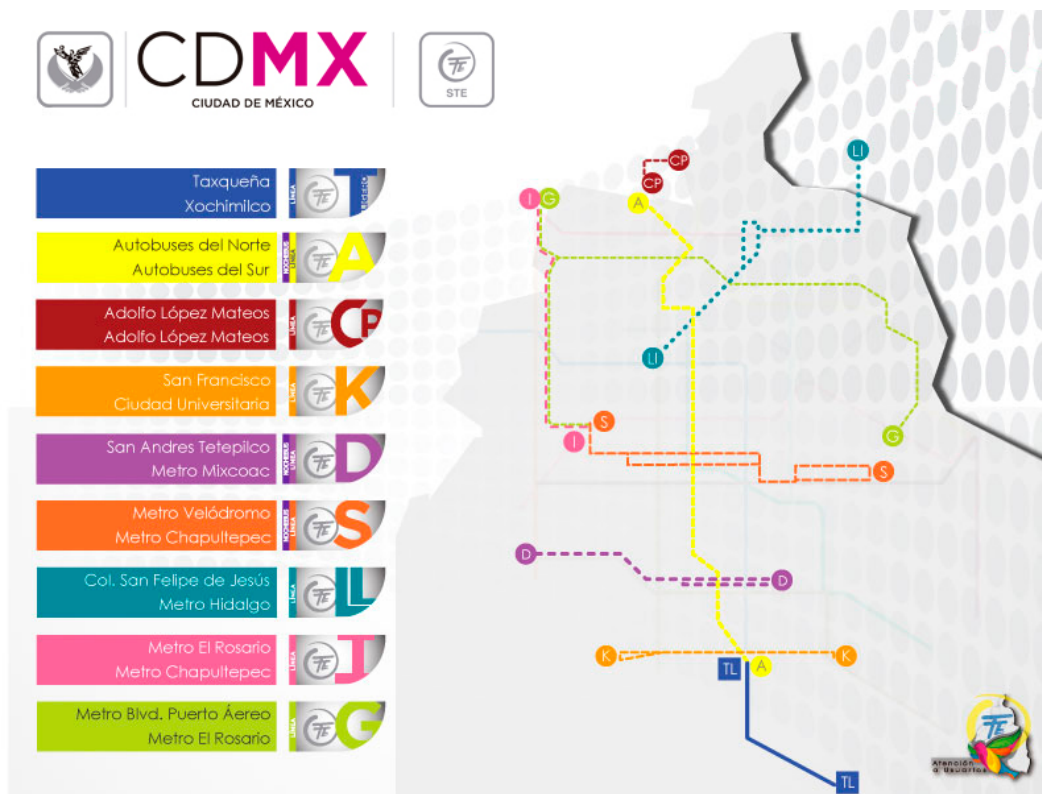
CDMX
CIUDAD DE MÉXICO
STE

Taxqueña
Xochimilco
LÍNEA
T

Autobuses del Norte
Autobuses del Sur
NOCHEBUS LÍNEA
A

Adolfo López Mateos
Adolfo López Mateos
LÍNEA
CP

San Francisco
Ciudad Universitaria
LÍNEA
K

San Andres Tetepilco
Metro Mixcoac
NOCHEBUS LÍNEA
D

Metro Velódromo
Metro Chapultepec
NOCHEBUS LÍNEA
S

Col. San Felipe de Jesús
Metro Hidalgo
LÍNEA
L

Metro El Rosario
Metro Chapultepec
LÍNEA
I

Metro Blvd. Puerto Aéreo
Metro El Rosario
LÍNEA
G

CP
CP
LI
I
G
A
LI
S
I
G
S
D
D
K
TL
A
K
TL

Atención a Usuarios